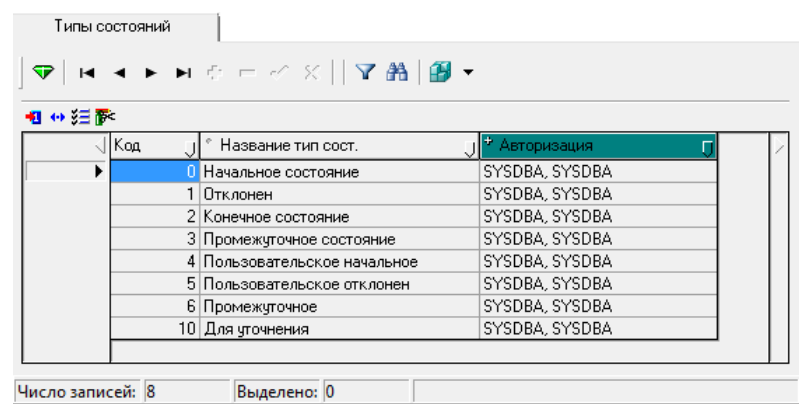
Типы состояний

| Код | Название тип сост. | Авторизация |
|---|---|---|
| 0 | Начальное состояние | SYSDBA, SYSDBA |
| 1 | Отклонен | SYSDBA, SYSDBA |
| 2 | Конечное состояние | SYSDBA, SYSDBA |
| 3 | Промежуточное состояние | SYSDBA, SYSDBA |
| 4 | Пользовательское начальное | SYSDBA, SYSDBA |
| 5 | Пользовательское отклонен | SYSDBA, SYSDBA |
| 6 | Промежуточное | SYSDBA, SYSDBA |
| 10 | Для уточнения | SYSDBA, SYSDBA |

Число записей: 8 Выделено: 0